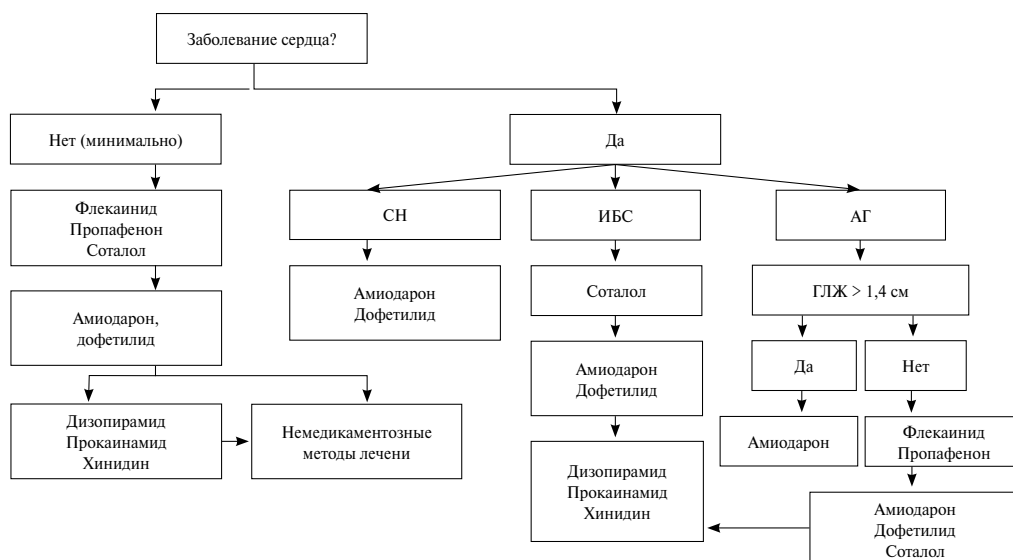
Заболевание сердца?

Нет (минимально)

Флекаинид
Пропафенон
Соталол

Амиодарон,
дофетилид

Дизопирамид
Прокаинамид
Хинидин

Немедикаментозные
методы лечени

Да

СН

Амиодарон
Дофетилид

ИБС

Соталол

Амиодарон
Дофетилид

Дизопирамид
Прокаинамид
Хинидин

АГ

ГЛЖ > 1,4 см

Да

Амиодарон

Нет

Флекаинид
Пропафенон

Амиодарон
Дофетилид
Соталол